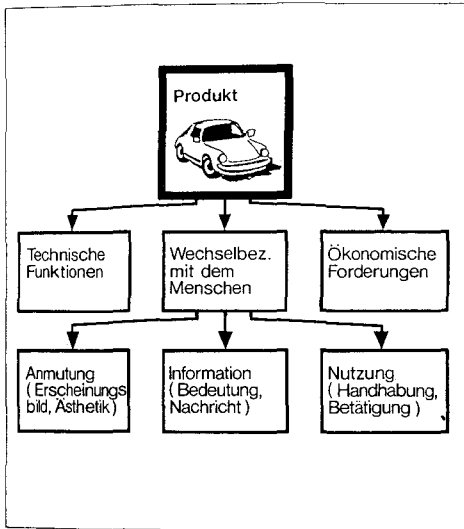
Produkt

Technische Funktionen

Wechselbez. mit dem Menschen

Ökonomische Forderungen

Anmutung ( Erscheinungs bild, Ästhetik )

Information ( Bedeutung, Nachricht )

Nutzung ( Handhabung, Betätigung )